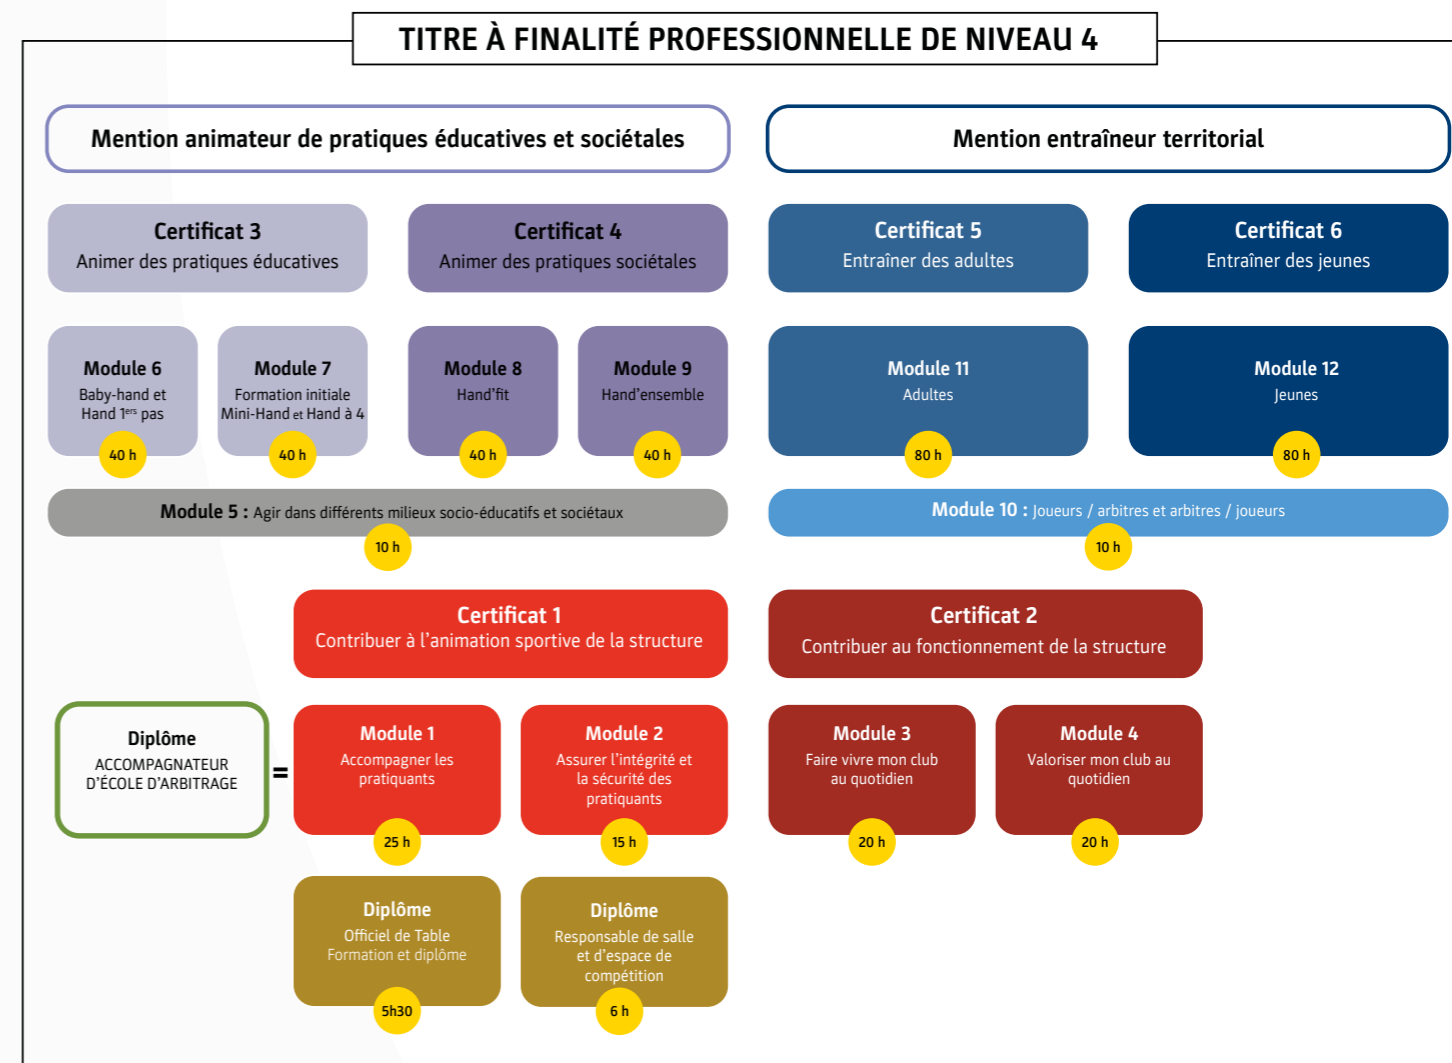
TITRE À FINALITÉ PROFESSIONNELLE DE NIVEAU 4

Mention animateur de pratiques éducatives et sociétales

Mention entraîneur territorial

Certificat 3
Animer des pratiques éducatives

Certificat 4
Animer des pratiques sociétales

Certificat 5
Entraîner des adultes

Certificat 6
Entraîner des jeunes

Module 6
Baby-hand et Hand 1ers pas
40 h

Module 7
Formation initiale Mini-Hand et Hand à 4
40 h

Module 8
Hand'fit
40 h

Module 9
Hand'ensemble
40 h

Module 11
Adultes
80 h

Module 12
Jeunes
80 h

Module 5 : Agir dans différents milieux socio-éducatifs et sociétaux
10 h

Module 10 : Joueurs / arbitres et arbitres / joueurs
10 h

Certificat 1
Contribuer à l'animation sportive de la structure

Certificat 2
Contribuer au fonctionnement de la structure

Diplôme
ACCOMPAGNATEUR D'ÉCOLE D'ARBITRAGE

=

Module 1
Accompagner les pratiquants
25 h

Module 2
Assurer l'intégrité et la sécurité des pratiquants
15 h

Module 3
Faire vivre mon club au quotidien
20 h

Module 4
Valoriser mon club au quotidien
20 h

Diplôme
Officiel de Table
Formation et diplôme
5h30

Diplôme
Responsable de salle et d'espace de compétition
6 h